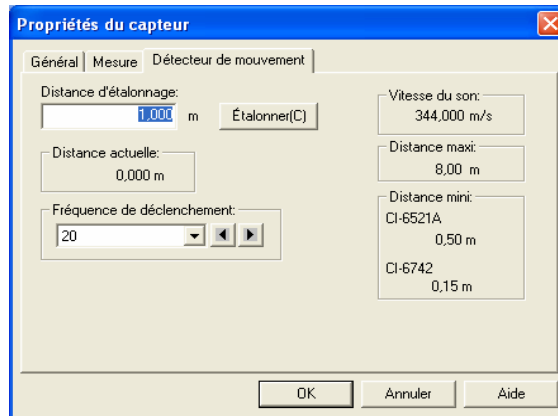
Propriétés du capteur

Général | Mesure | Détecteur de mouvement

Distance d'étalonnage:
1,000 m Étalonner(C)

Vitesse du son:
344,000 m/s

Distance actuelle:
0,000 m

Distance maxi:
8,00 m

Fréquence de déclenchement:
20

Distance mini:
CI-6521A
0,50 m
CI-6742
0,15 m

OK Annuler Aide